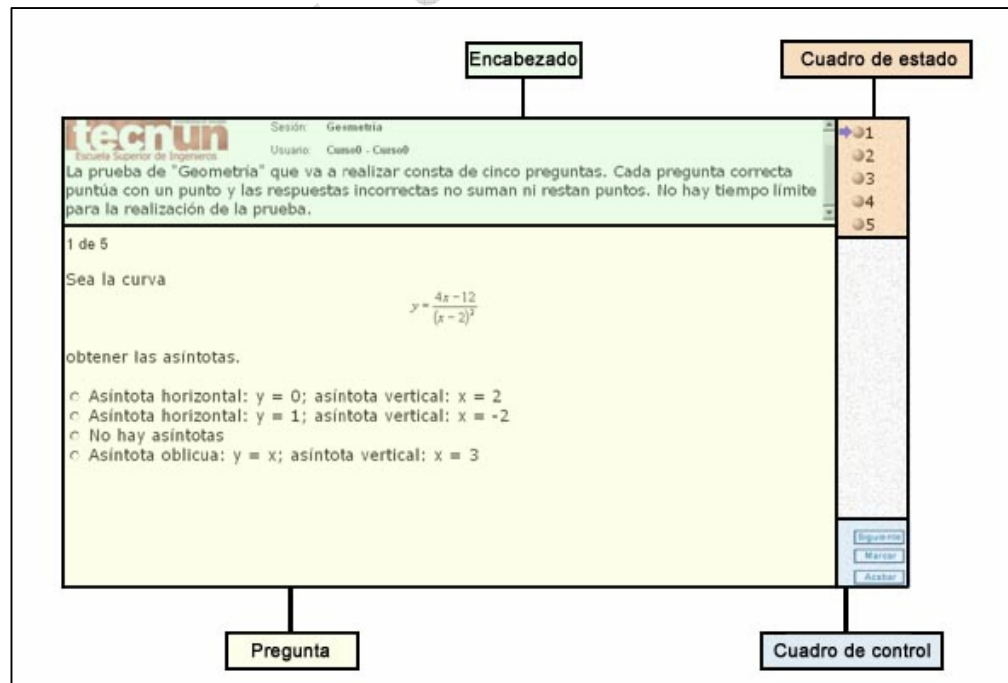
Encabezado

Cuadro de estado

tecnun
Escuela Superior de Ingenieros

Sesión: Geometria

Usuario: Curso0 - Curso0

La prueba de "Geometria" que va a realizar consta de cinco preguntas. Cada pregunta correcta puntúa con un punto y las respuestas incorrectas no suman ni restan puntos. No hay tiempo límite para la realización de la prueba.

1
2
3
4
5

1 de 5

Sea la curva

$y = \frac{4x-12}{(x-2)^2}$

obtener las asíntotas.

Asíntota horizontal: y = 0; asíntota vertical: x = 2
Asíntota horizontal: y = 1; asíntota vertical: x = -2
No hay asíntotas
Asíntota oblicua: y = x; asíntota vertical: x = 3

Siguiente
Marcar
Acabar

Pregunta

Cuadro de control